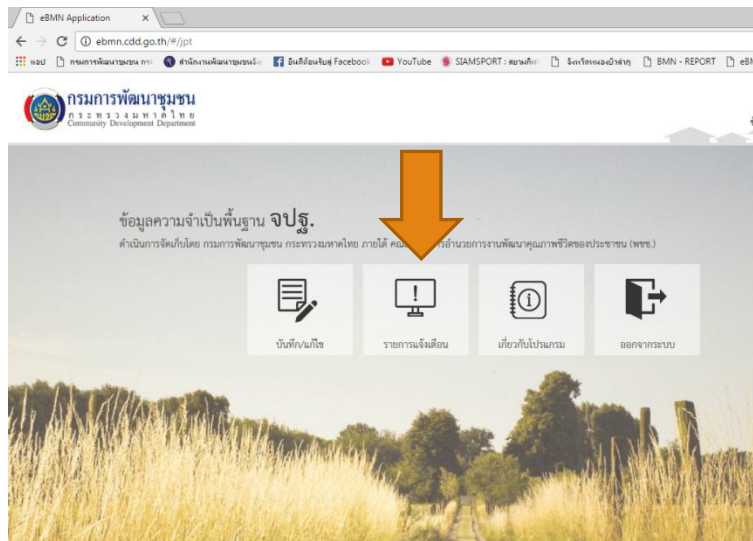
eBMN Application

ebmn.cdd.go.th/#/jpt

แอป กรมการพัฒนาชุมชน กร: สำนักงานพัฒนาชุมชนจั: ยินดีต้อนรับสู่ Facebook YouTube SIAMSPORT : สยามกีฬ: จังหวัดหนองบัวลำภู BMN - REPORT eB

กรมการพัฒนาชุมชน
กระทรวงมหาดไทย
Community Development Department

ข้อมูลความจำเป็นพื้นฐาน จปฐ.

ดำเนินการจัดเก็บโดย กรมการพัฒนาชุมชน กระทรวงมหาดไทย ภายใต้ คณ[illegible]รอำนวยการงานพัฒนาคุณภาพชีวิตของประชาชน (พชข.)

บันทึก/แก้ไข

รายการแจ้งเตือน

เกี่ยวกับโปรแกรม

ออกจากระบบ